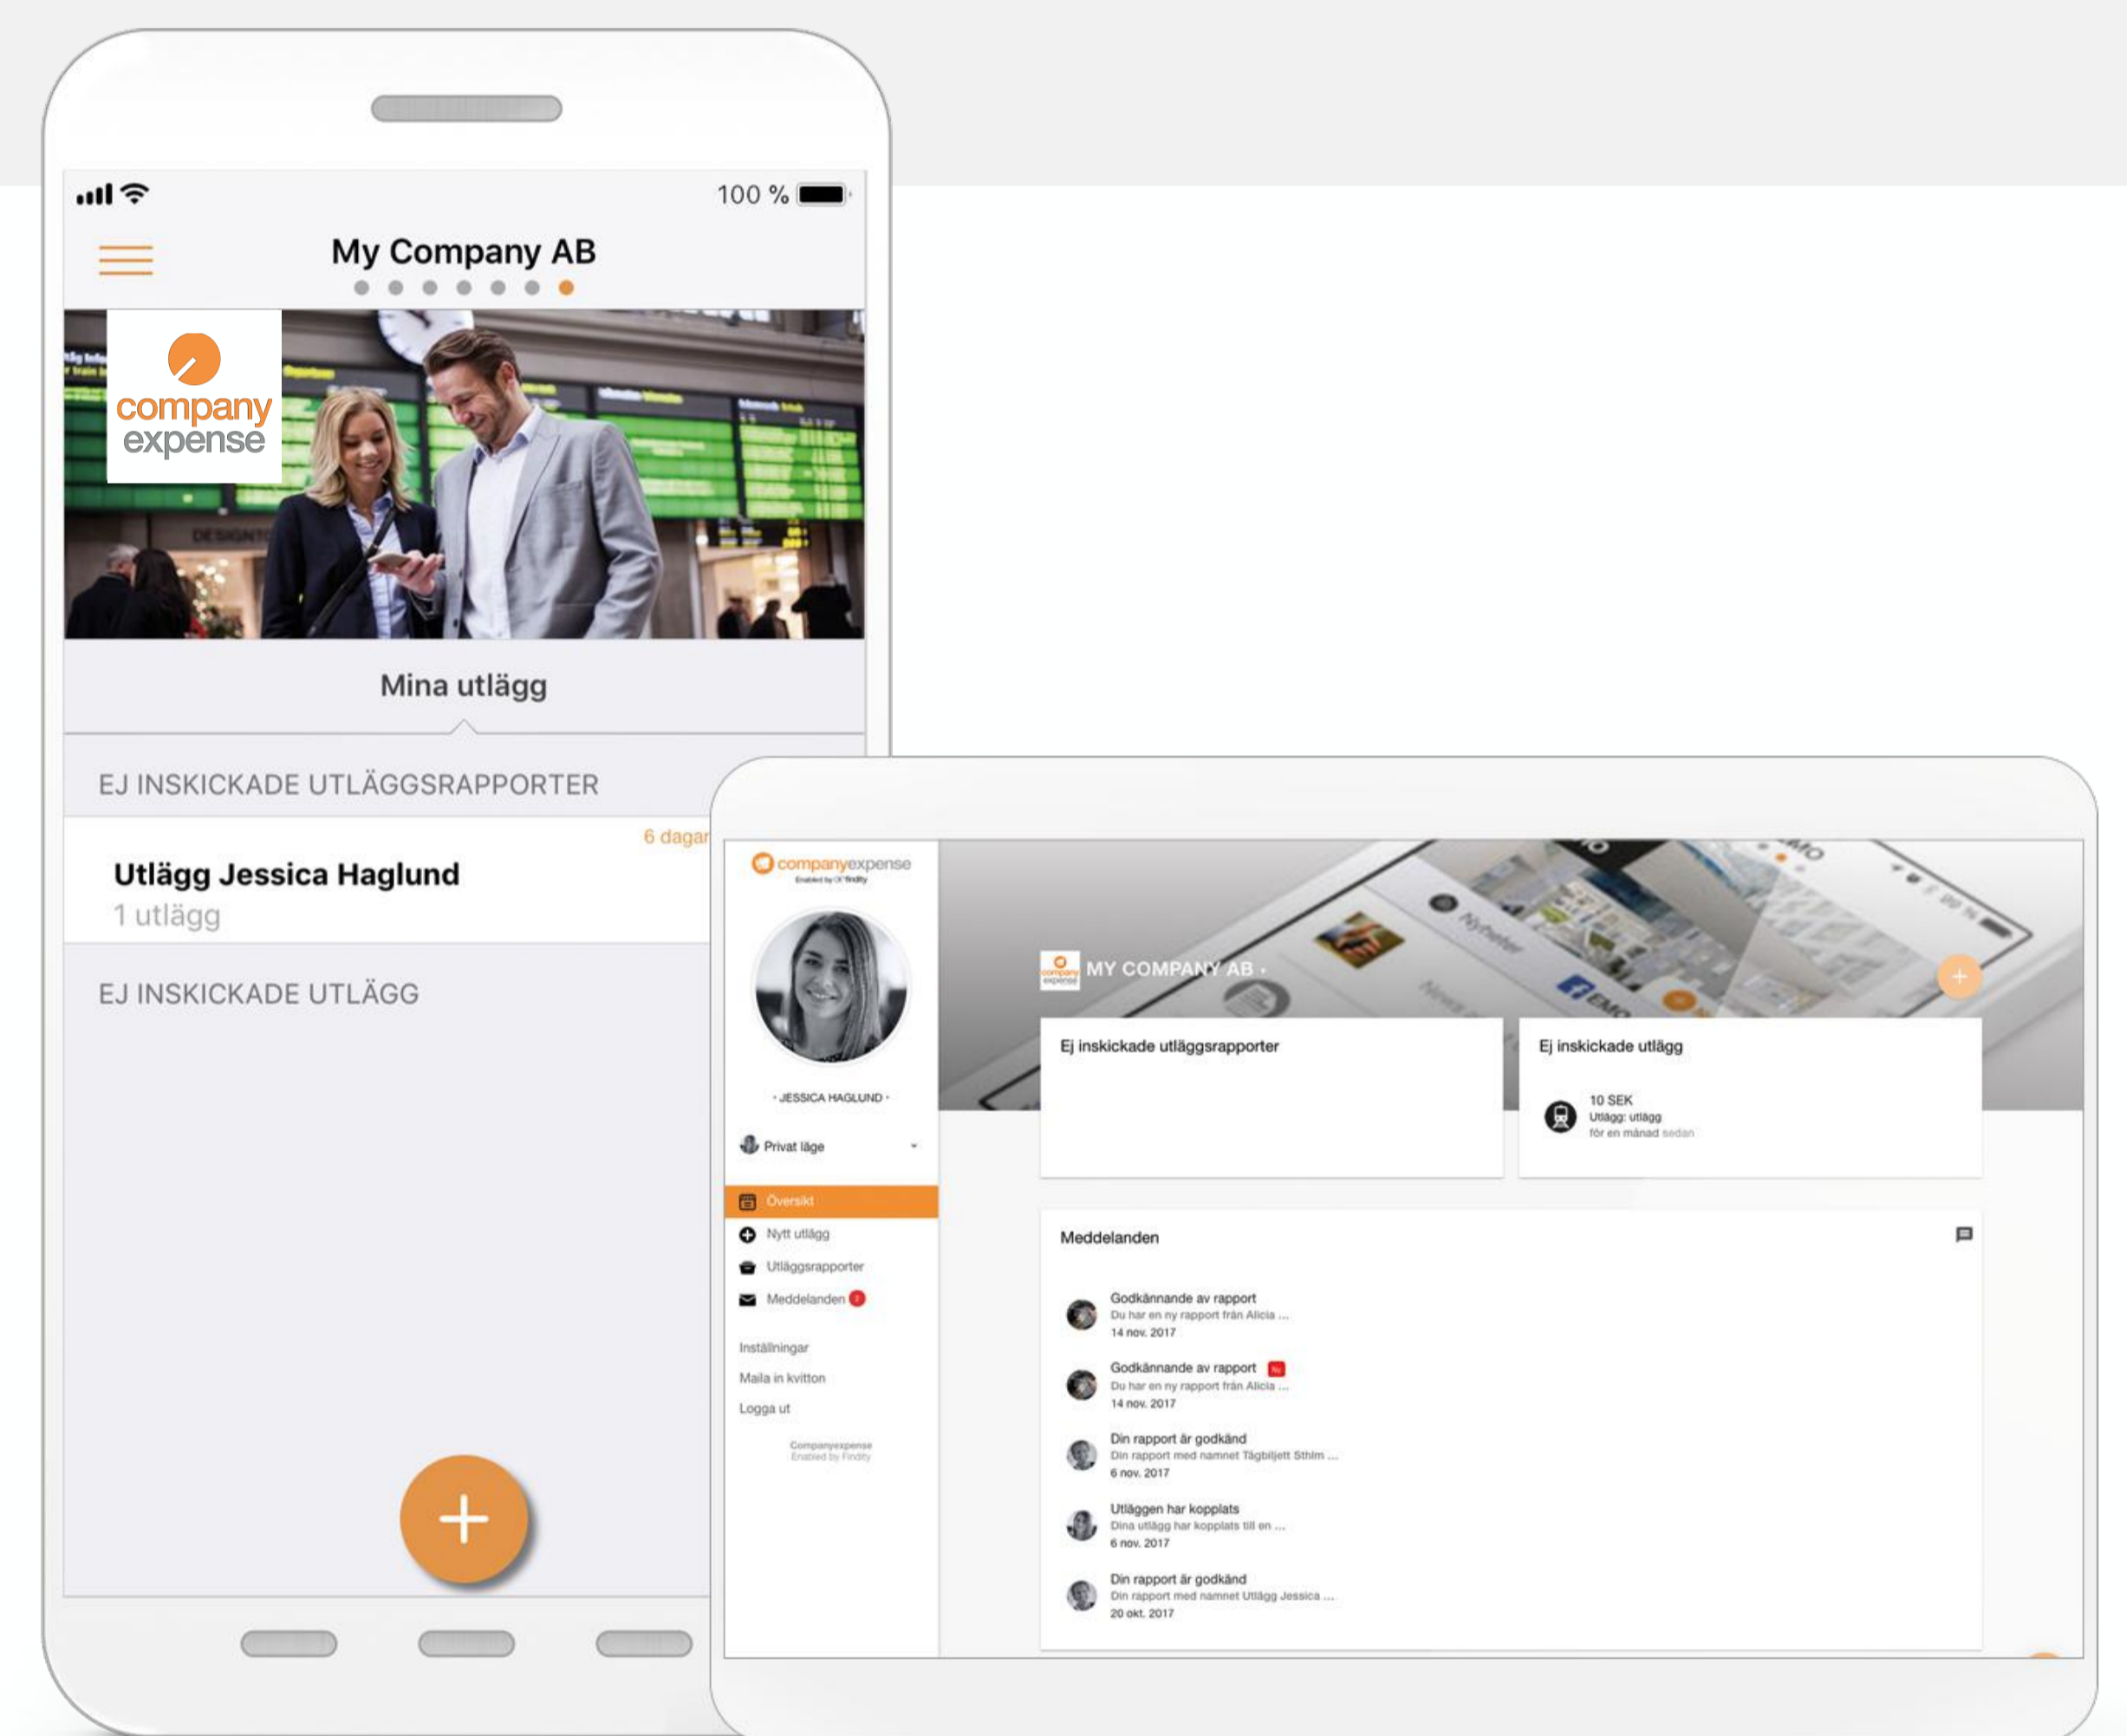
100 %

My Company AB

company expense

Mina utlägg

EJ INSKICKADE UTLÄGGSRAPPORTER

6 dagar

Utlägg Jessica Haglund
1 utlägg

EJ INSKICKADE UTLÄGG

+

companyexpense
Enabled by Findity

· JESSICA HAGLUND ·

Privat läge

Översikt
Nytt utlägg
Utläggsrapporter
Meddelanden 2

Inställningar
Maila in kvitton
Logga ut

Companyexpense
Enabled by Findity

MY COMPANY AB ·

Ej inskickade utläggsrapporter

Ej inskickade utlägg

10 SEK
Utlägg: utlägg
för en månad sedan

Meddelanden

Godkännande av rapport
Du har en ny rapport från Alicia ...
14 nov. 2017

Godkännande av rapport
Du har en ny rapport från Alicia ...
14 nov. 2017

Din rapport är godkänd
Din rapport med namnet Tågbiljett Sthlm ...
6 nov. 2017

Utläggen har kopplats
Dina utlägg har kopplats till en ...
6 nov. 2017

Din rapport är godkänd
Din rapport med namnet Utlägg Jessica ...
20 okt. 2017